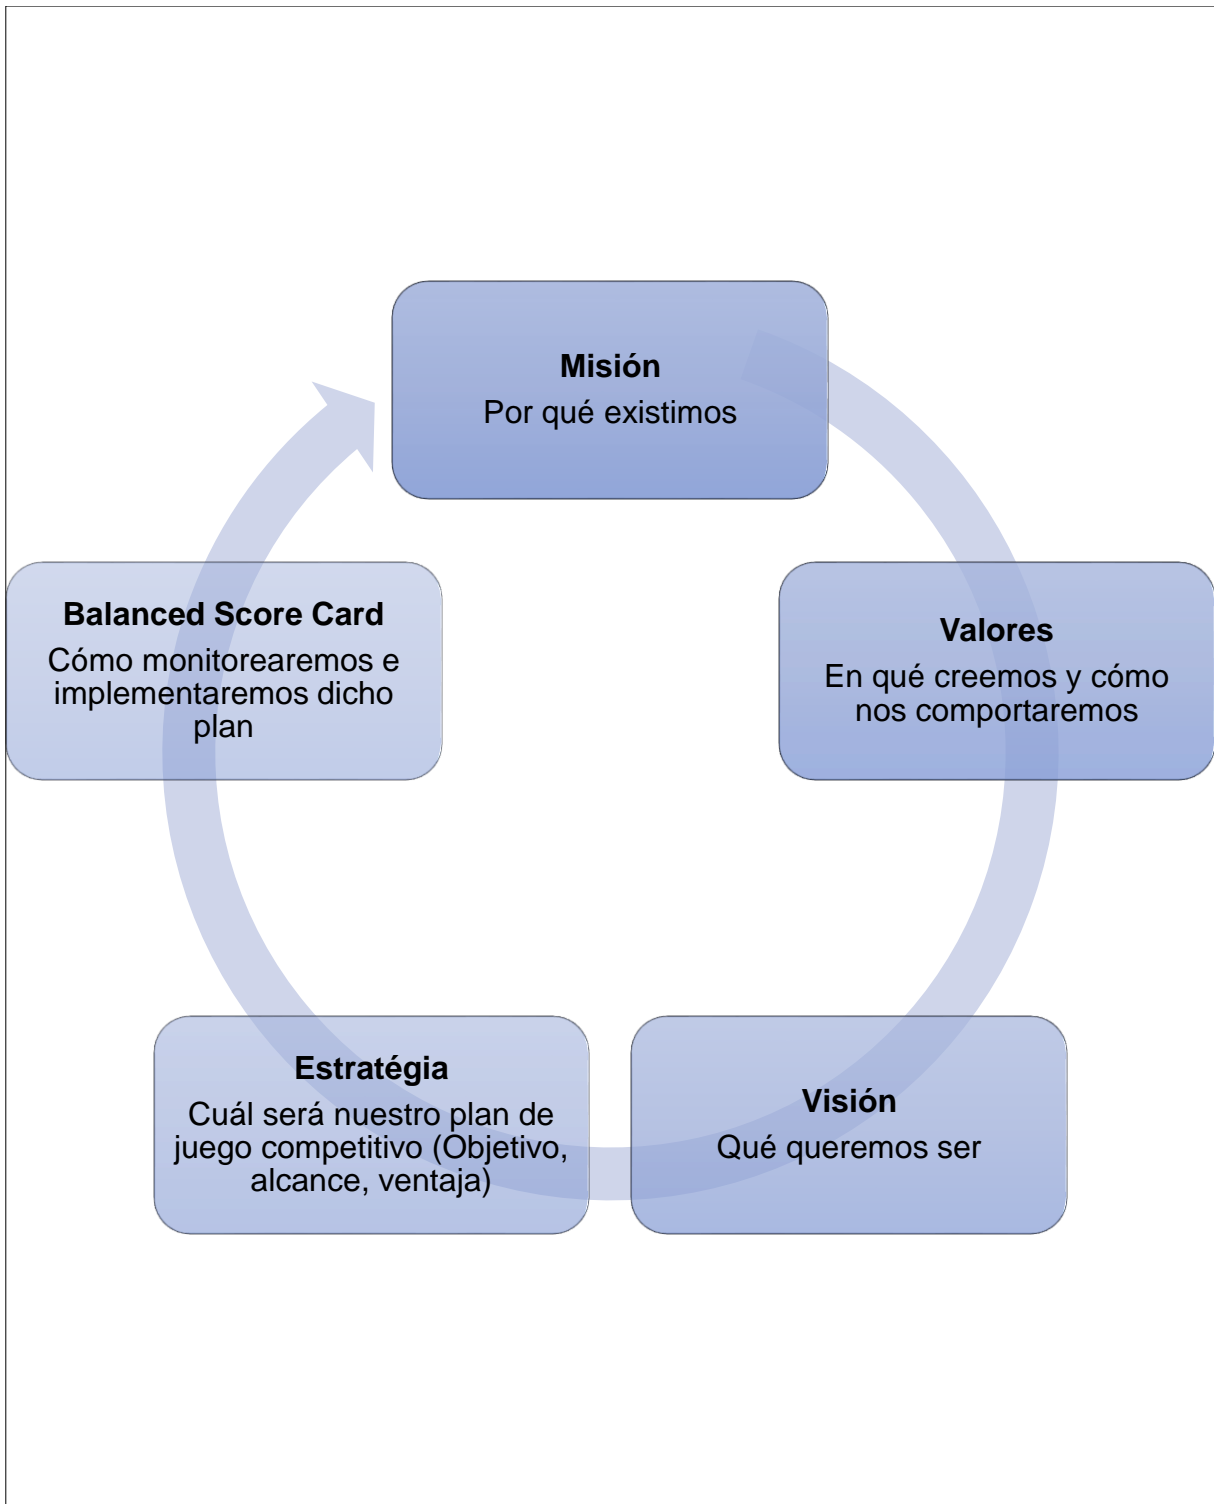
**Misión**
Por qué existimos

**Valores**
En qué creemos y cómo nos comportaremos

**Visión**
Qué queremos ser

**Estratégia**
Cuál será nuestro plan de juego competitivo (Objetivo, alcance, ventaja)

**Balanced Score Card**
Cómo monitorearemos e implementaremos dicho plan